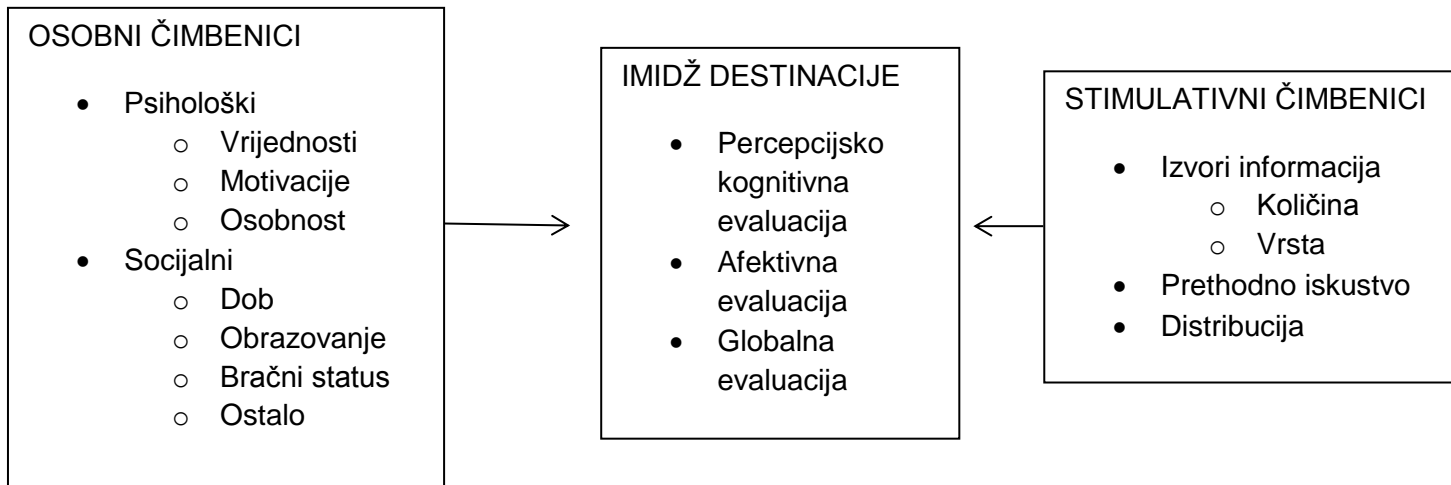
OSOBNI ČIMBENICI

- Psihološki
  - Vrijednosti
  - Motivacije
  - Osobnost
- Socijalni
  - Dob
  - Obrazovanje
  - Bračni status
  - Ostalo

IMIDŽ DESTINACIJE

- Percepcijsko kognitivna evaluacija
- Afektivna evaluacija
- Globalna evaluacija

STIMULATIVNI ČIMBENICI

- Izvori informacija
  - Količina
  - Vrsta
- Prethodno iskustvo
- Distribucija